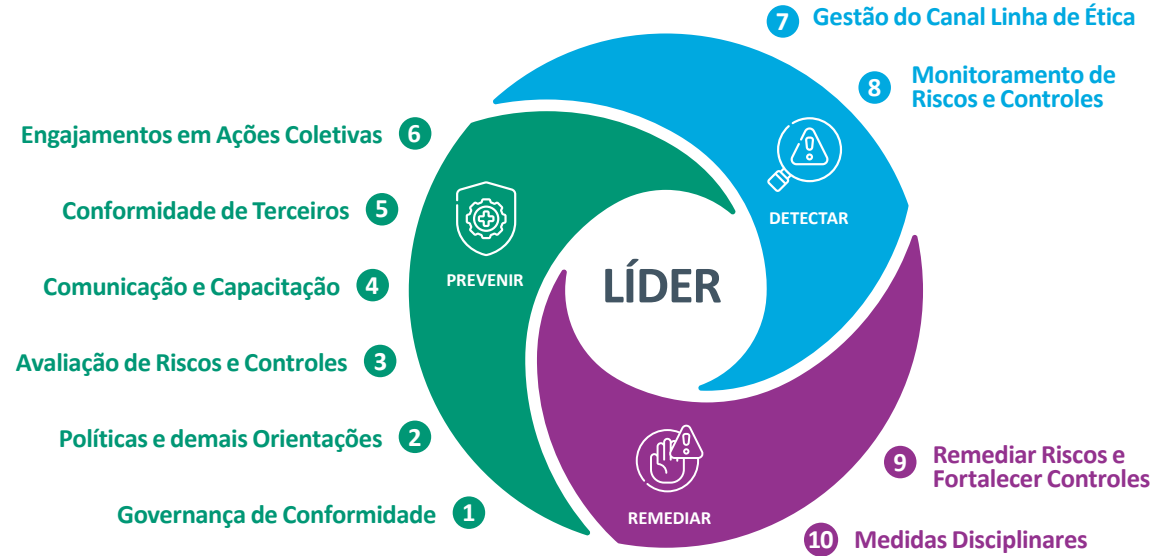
7 Gestão do Canal Linha de Ética

8 Monitoramento de Riscos e Controles

Engajamentos em Ações Coletivas 6

Conformidade de Terceiros 5

Comunicação e Capacitação 4

Avaliação de Riscos e Controles 3

Políticas e demais Orientações 2

Governança de Conformidade 1

PREVENIR

DETECTAR

LÍDER

REMEDIAR

9 Remediar Riscos e Fortalecer Controles

10 Medidas Disciplinares